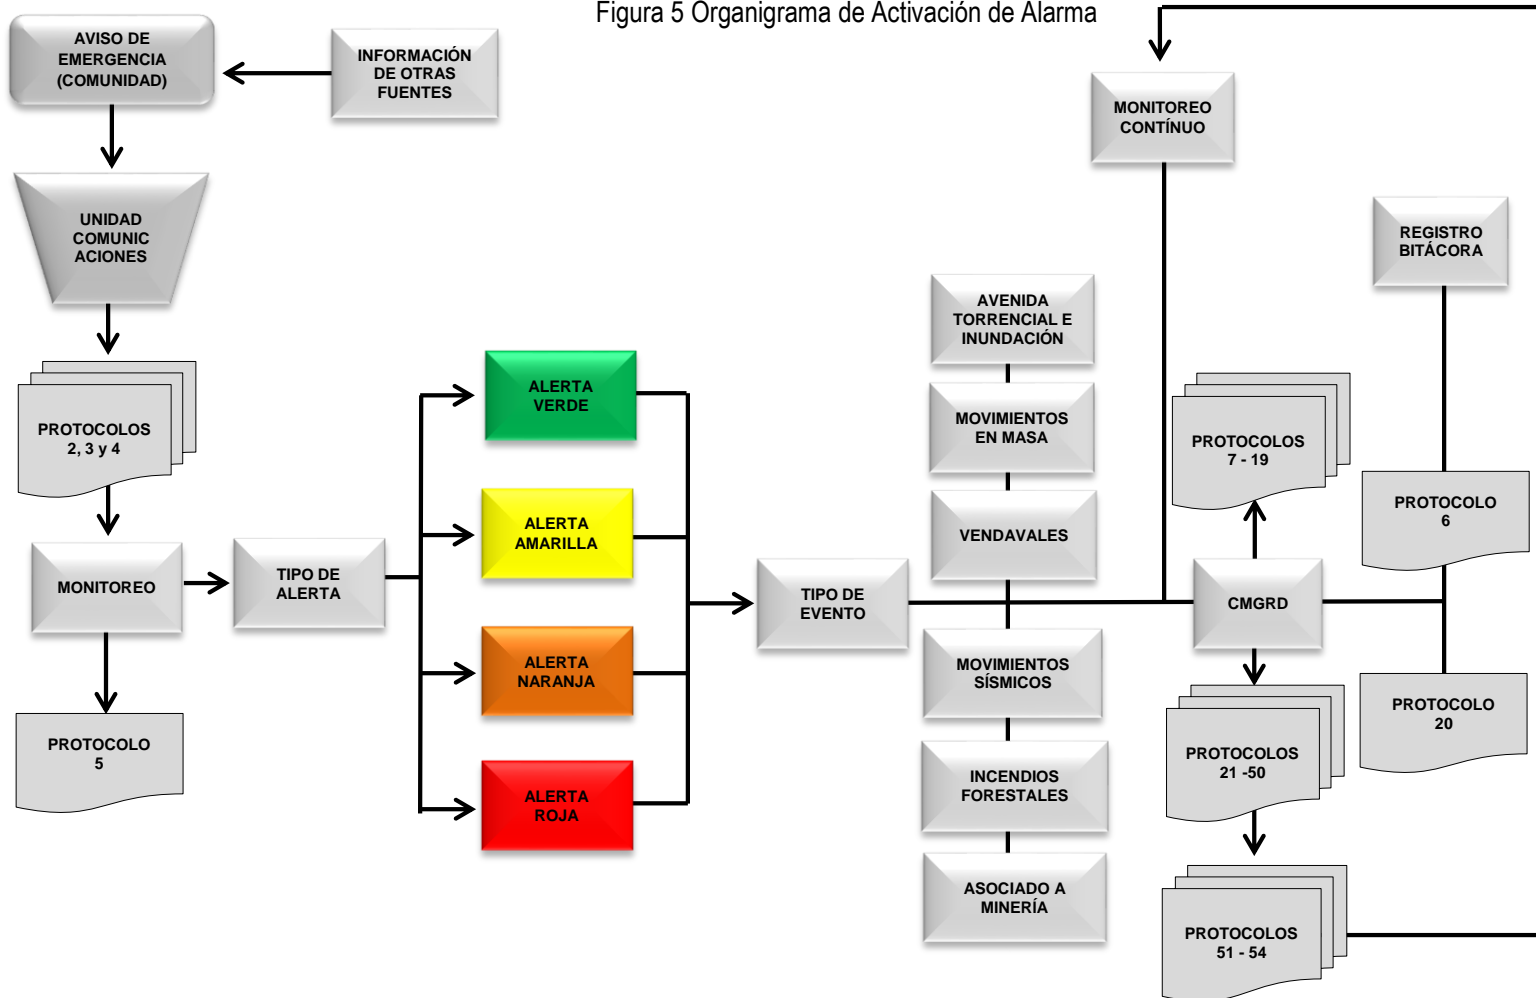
Figura 5 Organigrama de Activación de Alarma

AVISO DE EMERGENCIA (COMUNIDAD)

INFORMACIÓN DE OTRAS FUENTES

UNIDAD COMUNIC ACIONES

PROTOCOLOS 2, 3 y 4

MONITOREO

TIPO DE ALERTA

PROTOCOLO 5

ALERTA VERDE

ALERTA AMARILLA

ALERTA NARANJA

ALERTA ROJA

TIPO DE EVENTO

AVENIDA TORRENCIAL E INUNDACIÓN

MOVIMIENTOS EN MASA

VENDAVALES

MOVIMIENTOS SÍSMICOS

INCENDIOS FORESTALES

ASOCIADO A MINERÍA

MONITOREO CONTÍNUO

REGISTRO BITÁCORA

PROTOCOLOS 7 - 19

PROTOCOLO 6

CMGRD

PROTOCOLOS 21 -50

PROTOCOLO 20

PROTOCOLOS 51 - 54